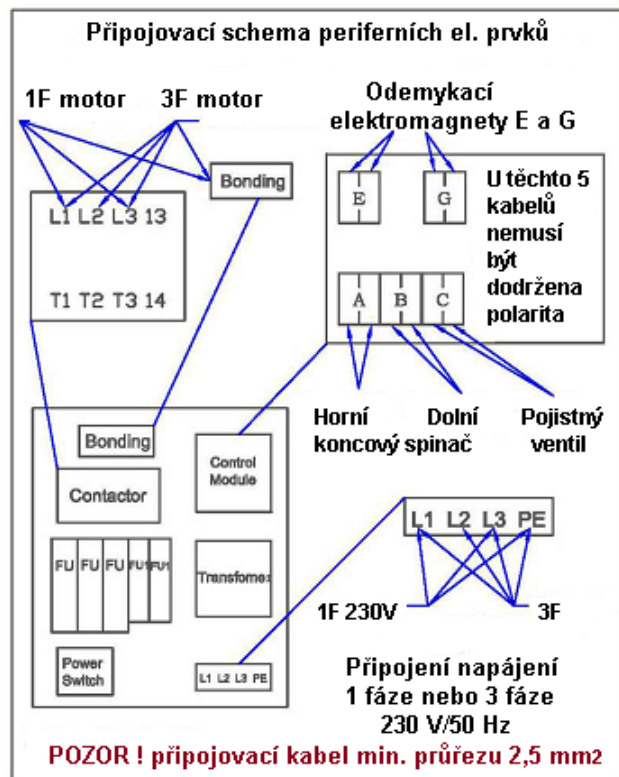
Připojovací schema periferních el. prvků

1F motor
3F motor

Bonding

L1 L2 L3 13

T1 T2 T3 14

Odemykací elektromagnety E a G

E
G

U těchto 5 kabelů nemusí být dodržena polarita

A
B
C

Horní koncový spinač
Dolní
Pojistný ventil

Bonding

Control Module

Contactor

FU FU FU FU FU

Transformer

Power Switch

L1 L2 L3 PE

L1 L2 L3 PE

1F 230V
3F

Připojení napájení 1 fáze nebo 3 fáze 230 V/50 Hz

POZOR ! připojovací kabel min. průřezu 2,5 mm2